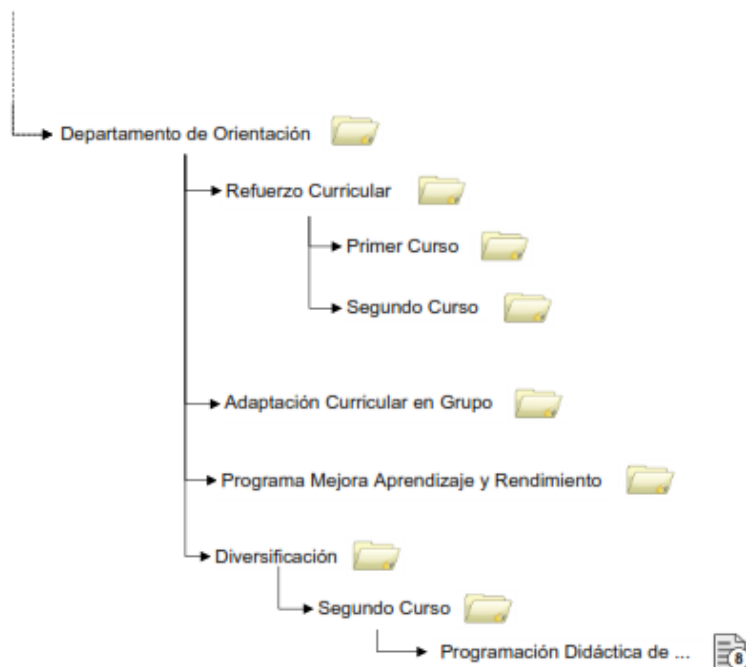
Departamento de Orientación

Refuerzo Curricular

Primer Curso

Segundo Curso

Adaptación Curricular en Grupo

Programa Mejora Aprendizaje y Rendimiento

Diversificación

Segundo Curso

Programación Didáctica de ...